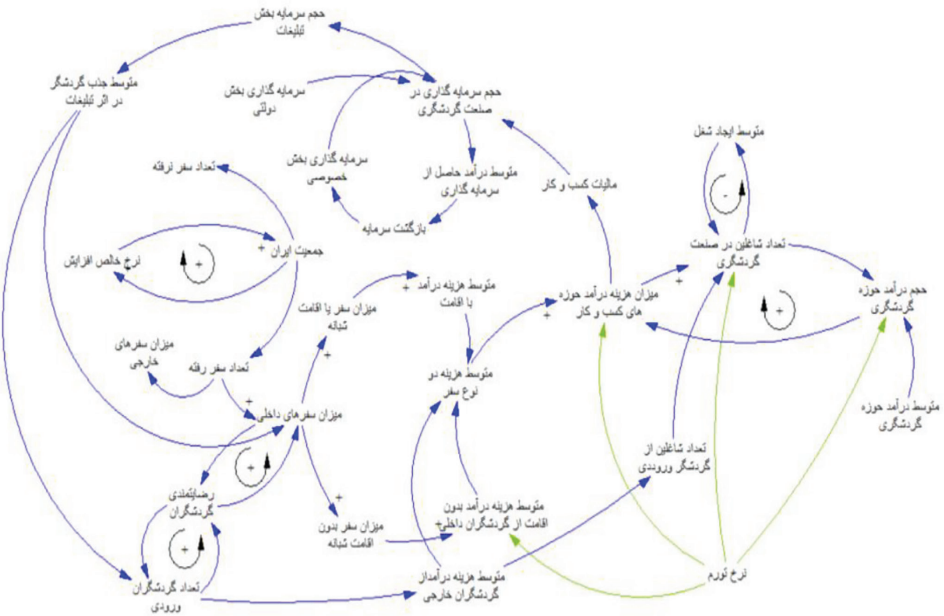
حجم سرمایه بخش تبلیغات

متوسط جذب گردشگر در اثر تبلیغات

سرمایه گذاری بخش دولتی

حجم سرمایه گذاری در صنعت گردشگری

سرمایه گذاری بخش خصوصی

متوسط درآمد حاصل از سرمایه گذاری

بازگشت سرمایه

مالیات کسب و کار

متوسط ایجاد شغل

-

تعداد شاغلین در صنعت گردشگری

حجم درآمد حوزه گردشگری

تعداد سفر نرفته

جمعیت ایران

نرخ خالص افزایش

+

+

میزان سفر با اقامت شبانه

متوسط هزینه درآمد با اقامت

+

میزان هزینه درآمد حوزه های کسب و کار

+

+

میزان سفرهای خارجی

تعداد سفر رفته

متوسط هزینه دو نوع سفر

میزان سفرهای داخلی

+

متوسط درآمد حوزه گردشگری

تعداد شاغلین از گردشگر ورودی

رضایتمندی گردشگران

+

+

میزان سفر بدون اقامت شبانه

متوسط هزینه درآمد بدون اقامت از گردشگران داخلی

+

+

تعداد گردشگران ورودی

متوسط هزینه درآمداز گردشگران خارجی

نرخ تورم